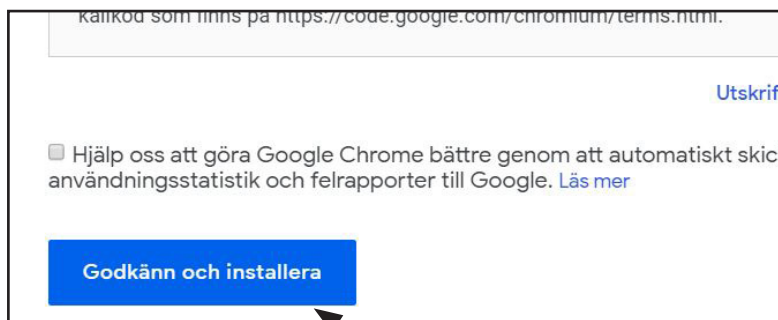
källkod som finns på https://code.google.com/chromium/terms.html.

Utskrif

Hjälp oss att göra Google Chrome bättre genom att automatiskt skic användningsstatistik och felrapporter till Google. Läs mer

Godkänn och installera